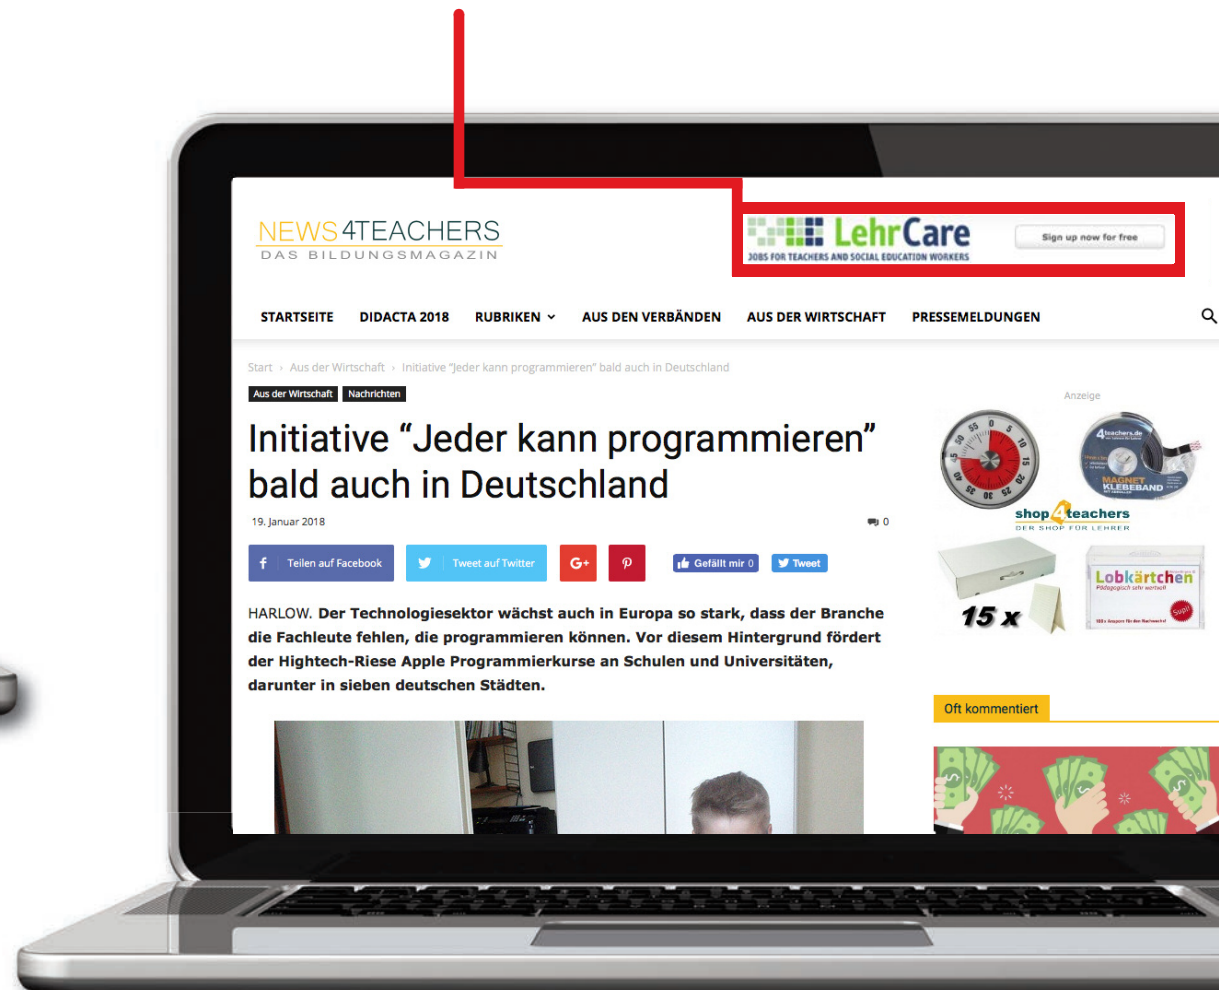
NEWS4TEACHERS
DAS BILDUNGSMAGAZIN

LehrCare
JOBS FOR TEACHERS AND SOCIAL EDUCATION WORKERS
Sign up now for free

STARTSEITE DIDACTA 2018 RUBRIKEN AUS DEN VERBÄNDEN AUS DER WIRTSCHAFT PRESSEMELDUNGEN

Start › Aus der Wirtschaft › Initiative "Jeder kann programmieren" bald auch in Deutschland

Aus der Wirtschaft Nachrichten

Initiative "Jeder kann programmieren" bald auch in Deutschland

19. Januar 2018

0

Teilen auf Facebook Tweet auf Twitter G+ Gefällt mir 0 Tweet

HARLOW. Der Technologiesektor wächst auch in Europa so stark, dass der Branche die Fachleute fehlen, die programmieren können. Vor diesem Hintergrund fördert der Hightech-Riese Apple Programmierkurse an Schulen und Universitäten, darunter in sieben deutschen Städten.

Anzeige

MAGNET KLEBEBAND

shop4teachers
DER SHOP FÜR LEHRER

15 x

Lobkärtchen

Oft kommentiert